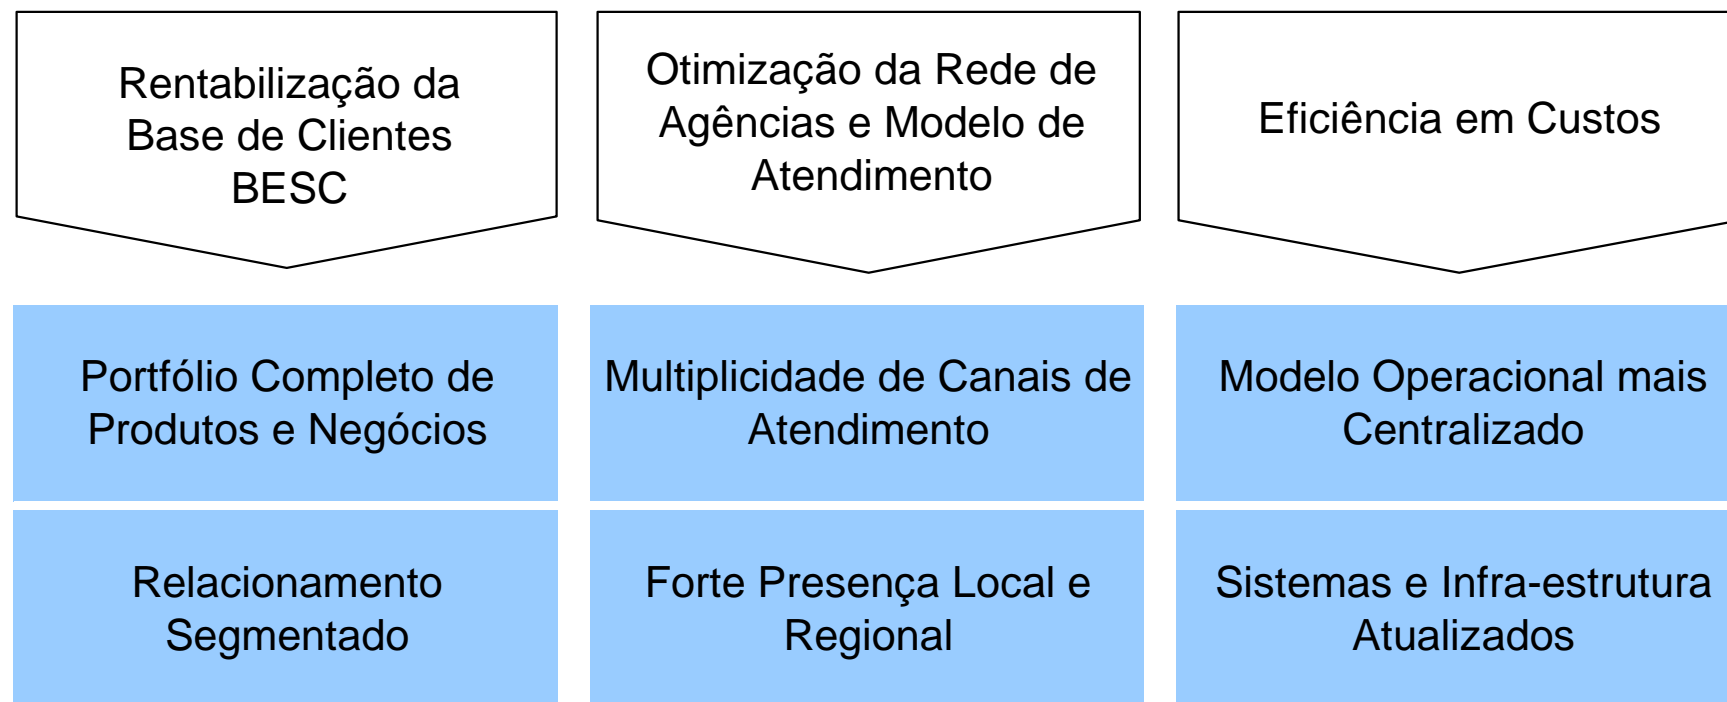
Rentabilização da Base de Clientes BESC

Otimização da Rede de Agências e Modelo de Atendimento

Eficiência em Custos

Portfólio Completo de Produtos e Negócios

Multiplicidade de Canais de Atendimento

Modelo Operacional mais Centralizado

Relacionamento Segmentado

Forte Presença Local e Regional

Sistemas e Infra-estrutura Atualizados